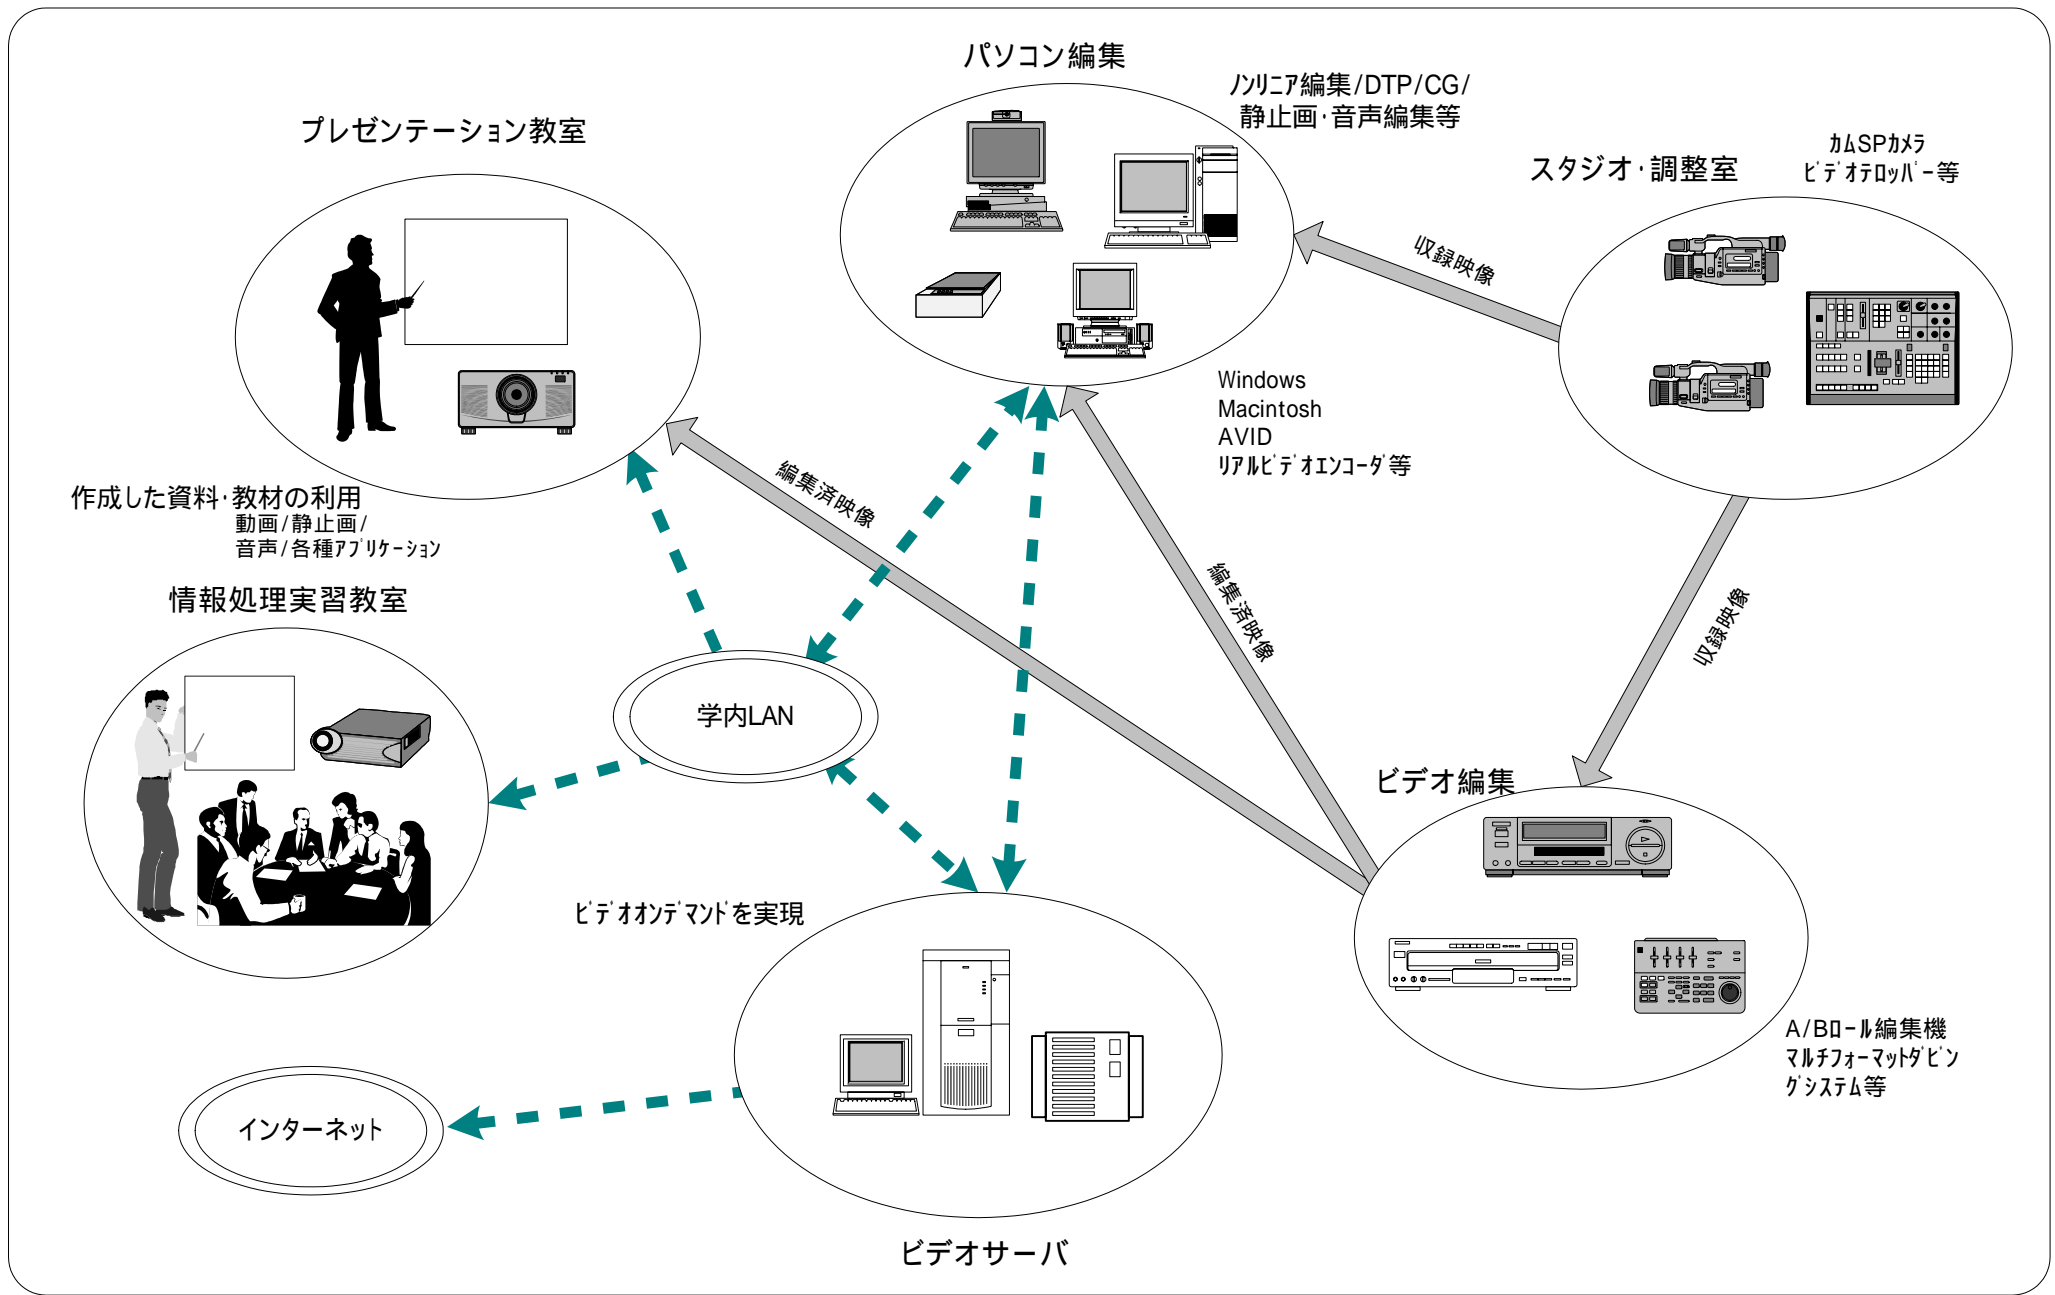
パソコン編集

ﾉﾝﾘﾆｱ編集/DTP/CG/
静止画･音声編集等

プレゼンテーション教室

スタジオ･調整室

ｶﾑSPｶﾒﾗ
ﾋﾞﾃﾞｵﾃﾛｯﾊﾟｰ等

収録映像

Windows
Macintosh
AVID
ﾘｱﾙﾋﾞﾃﾞｵｴﾝｺｰﾀﾞ等

編集済映像

作成した資料･教材の利用
動画/静止画/
音声/各種ｱﾌﾟﾘｹｰｼｮﾝ

情報処理実習教室

編集済映像

収録映像

学内LAN

ビデオ編集

ﾋﾞﾃﾞｵｵﾝﾃﾞﾏﾝﾄﾞを実現

A/Bﾛｰﾙ編集機
ﾏﾙﾁﾌｫｰﾏｯﾄﾀﾞﾋﾞﾝｸﾞｼｽﾃﾑ等

インターネット

ビデオサーバ